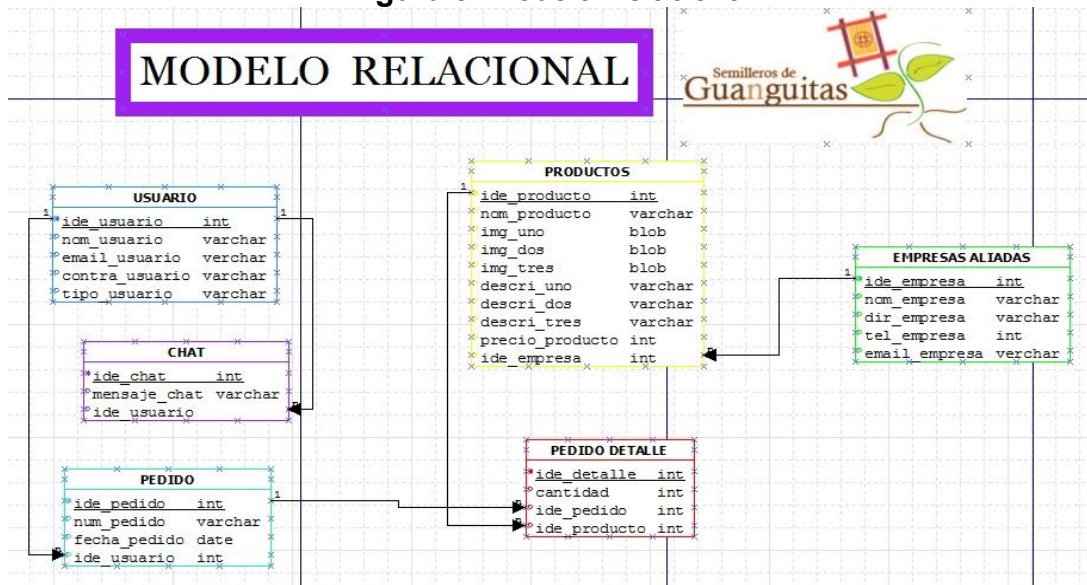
MODELO RELACIONAL

Semilleros de Guanguitas

PRODUCTOS
ide_producto int
nom_producto varchar
img_uno blob
img_dos blob
img_tres blob
descri_uno varchar
descri_dos varchar
descri_tres varchar
precio_producto int
ide_empresa int

USUARIO
ide_usuario int
nom_usuario varchar
email_usuario verchar
contra_usuario varchar
tipo_usuario varchar

EMPRESAS ALIADAS
ide_empresa int
nom_empresa varchar
dir_empresa varchar
tel_empresa int
email_empresa verchar

CHAT
ide_chat int
mensaje_chat varchar
ide_usuario

PEDIDO DETALLE
ide_detalle int
cantidad int
ide_pedido int
ide_producto int

PEDIDO
ide_pedido int
num_pedido varchar
fecha_pedido date
ide_usuario int

1
1
1
1
1